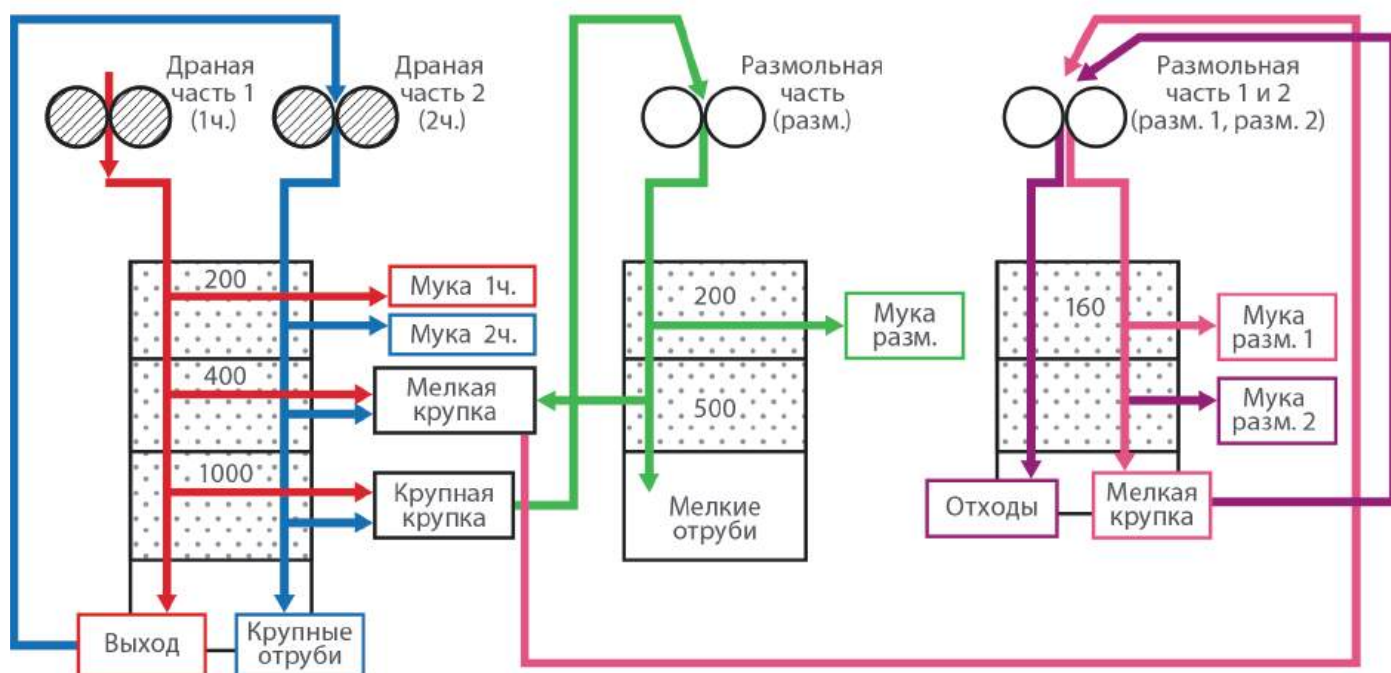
Драная часть 1 (1ч.)

Драная часть 2 (2ч.)

Размольная часть (разм.)

Размольная часть 1 и 2 (разм. 1, разм. 2)

200

400

1000

Мука 1ч.

Мука 2ч.

Мелкая крупка

Крупная крупка

Выход

Крупные отруби

200

500

Мука разм.

Мелкие отруби

160

Мука разм. 1

Мука разм. 2

Отходы

Мелкая крупка